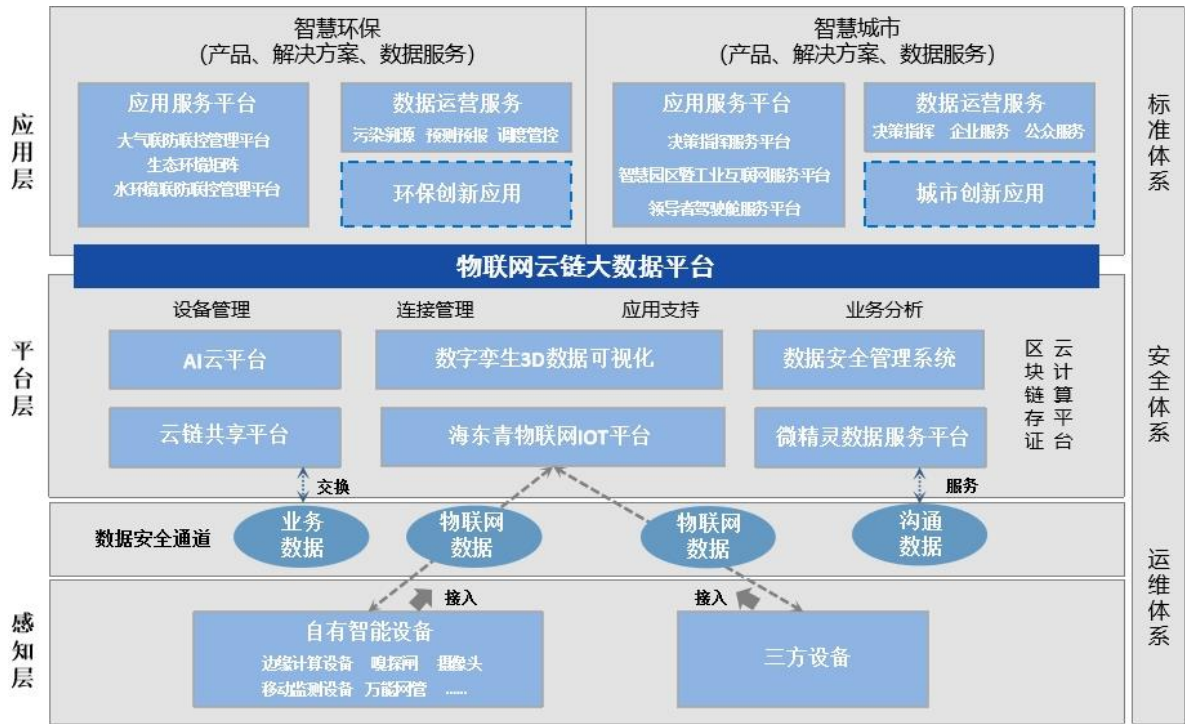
应用层

智慧环保
(产品、解决方案、数据服务)

应用服务平台
大气联防联控管理平台
生态环境矩阵
水环境联防联控管理平台

数据运营服务
污染溯源 预测预报 调度管控

环保创新应用

智慧城市
(产品、解决方案、数据服务)

应用服务平台
决策指挥服务平台
智慧园区暨工业互联网服务平台
领导者驾驶舱服务平台

数据运营服务
决策指挥 企业服务 公众服务

城市创新应用

标准体系

物联网云链大数据平台

平台层

设备管理 连接管理 应用支持 业务分析

AI云平台
数字孪生3D数据可视化
数据安全管理系统
云链共享平台
海东青物联网IOT平台
微精灵数据服务平台

区块链存证
云计算平台

安全体系

交换
服务

数据安全通道
业务数据
物联网数据
物联网数据
沟通数据

运维体系

感知层

接入
接入

自有智能设备
边缘计算设备 嗅探网 摄像头
移动监测设备 万能网管 ......

三方设备